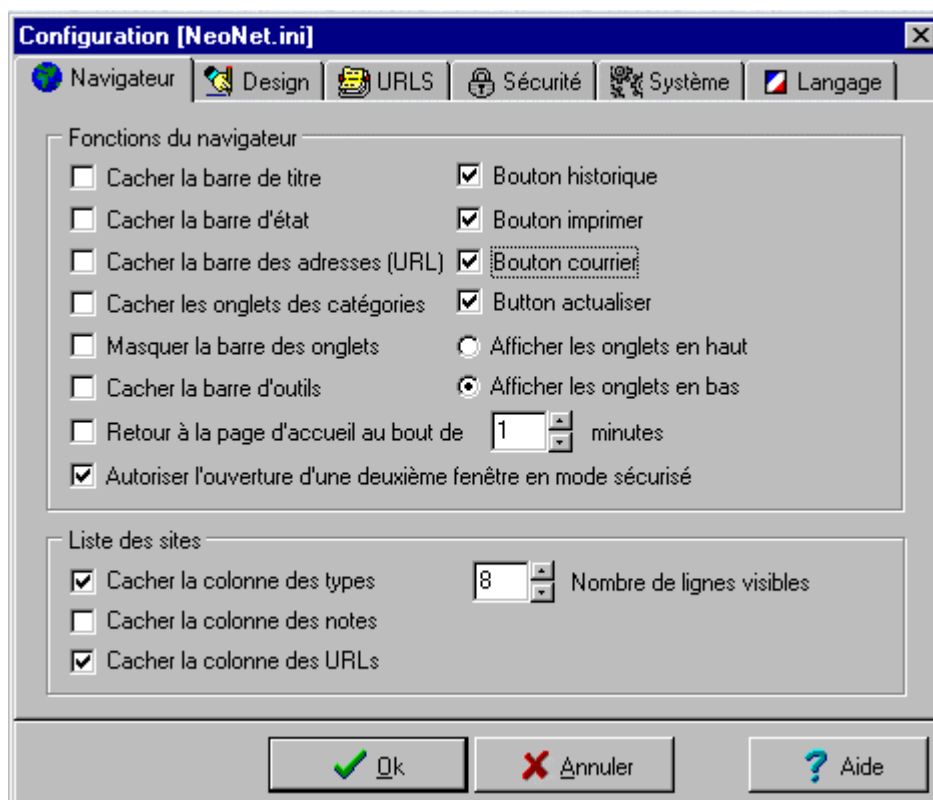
Configuration [NeoNet.ini]

Navigateur | Design | URLS | Sécurité | Système | Langage

Fonctions du navigateur

Cacher la barre de titre
Cacher la barre d'état
Cacher la barre des adresses (URL)
Cacher les onglets des catégories
Masquer la barre des onglets
Cacher la barre d'outils

Bouton historique
Bouton imprimer
Bouton courrier
Button actualiser
Afficher les onglets en haut
Afficher les onglets en bas

Retour à la page d'accueil au bout de 1 minutes

Autoriser l'ouverture d'une deuxième fenêtre en mode sécurisé

Liste des sites

Cacher la colonne des types
Cacher la colonne des notes
Cacher la colonne des URLs

8 Nombre de lignes visibles

Ok
Annuler
Aide